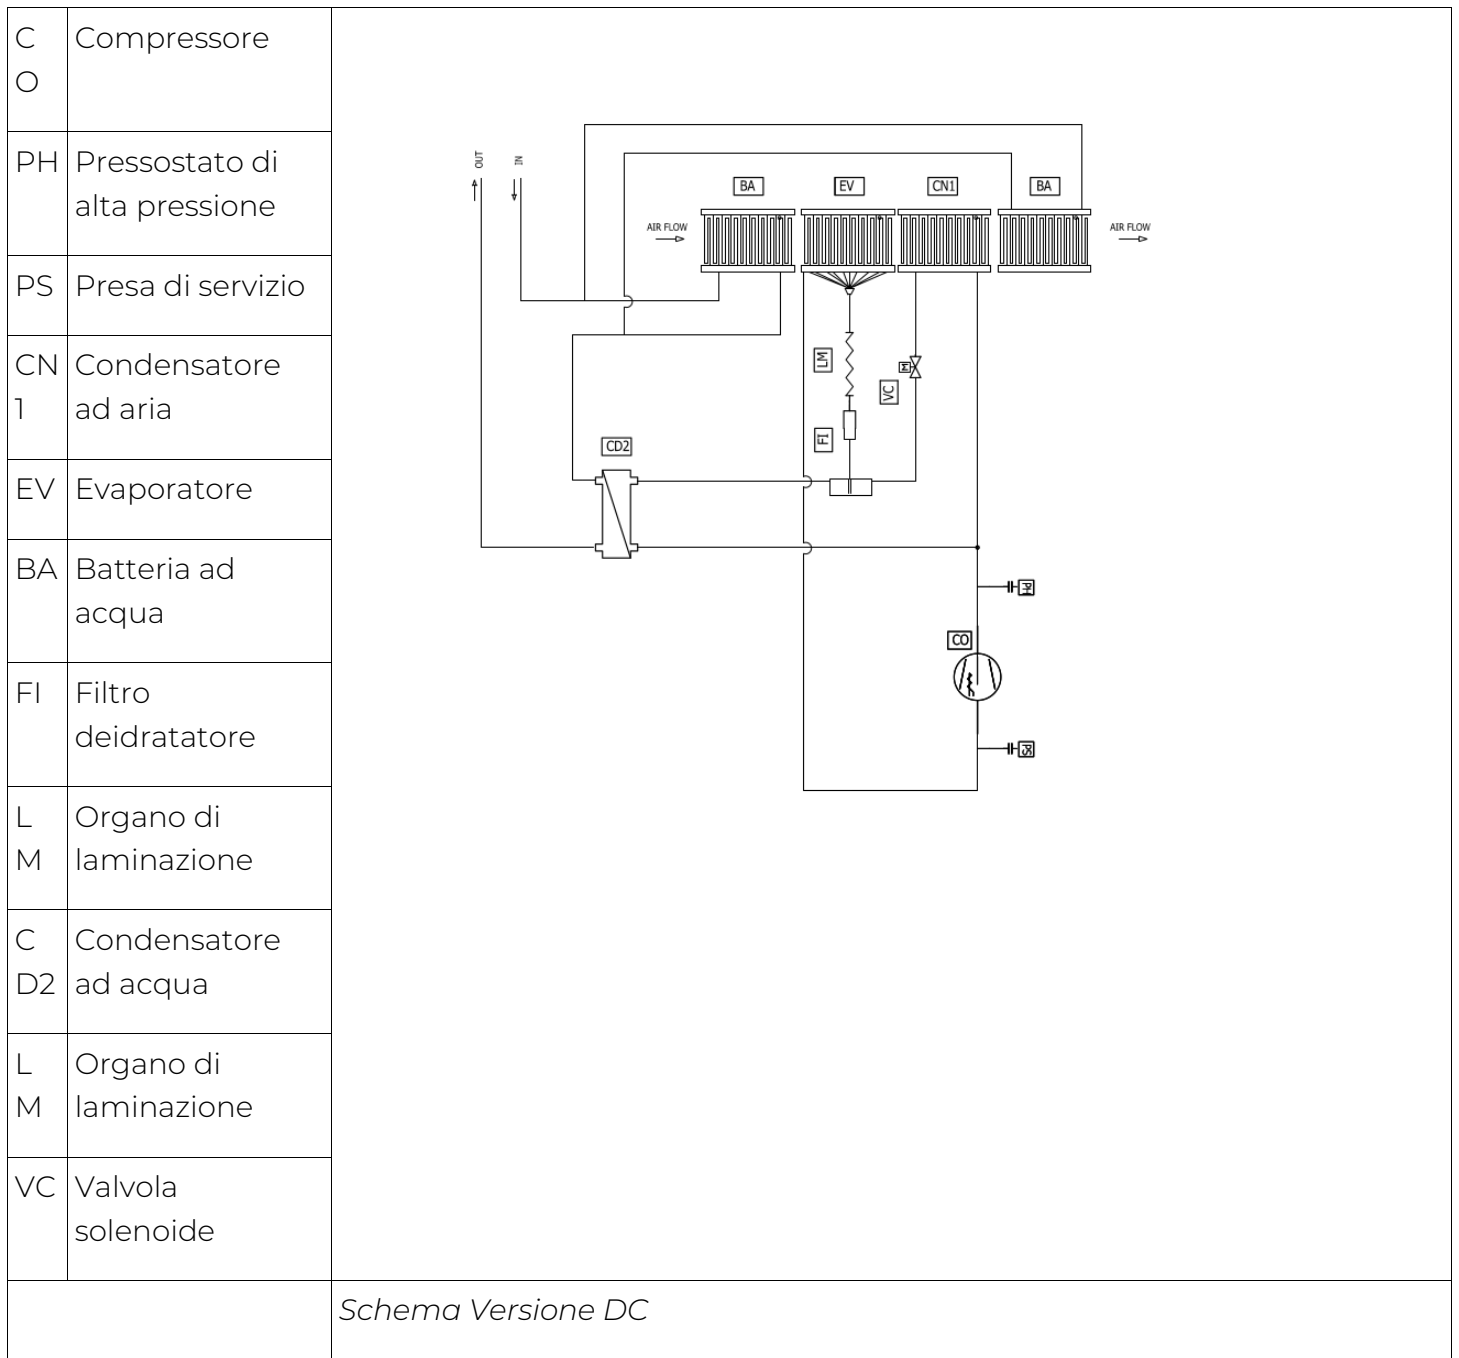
| | | |
|---|---|---|
| CO | Compressore | OUT IN BA EV CN1 BA AIR FLOW AIR FLOW LM VC FI CD2 PH CO PS |
| PH | Pressostato di alta pressione | |
| PS | Presa di servizio | |
| CN1 | Condensatore ad aria | |
| EV | Evaporatore | |
| BA | Batteria ad acqua | |
| FI | Filtro deidratatore | |
| LM | Organo di laminazione | |
| CD2 | Condensatore ad acqua | |
| LM | Organo di laminazione | |
| VC | Valvola solenoide | |
| | | *Schema Versione DC* |